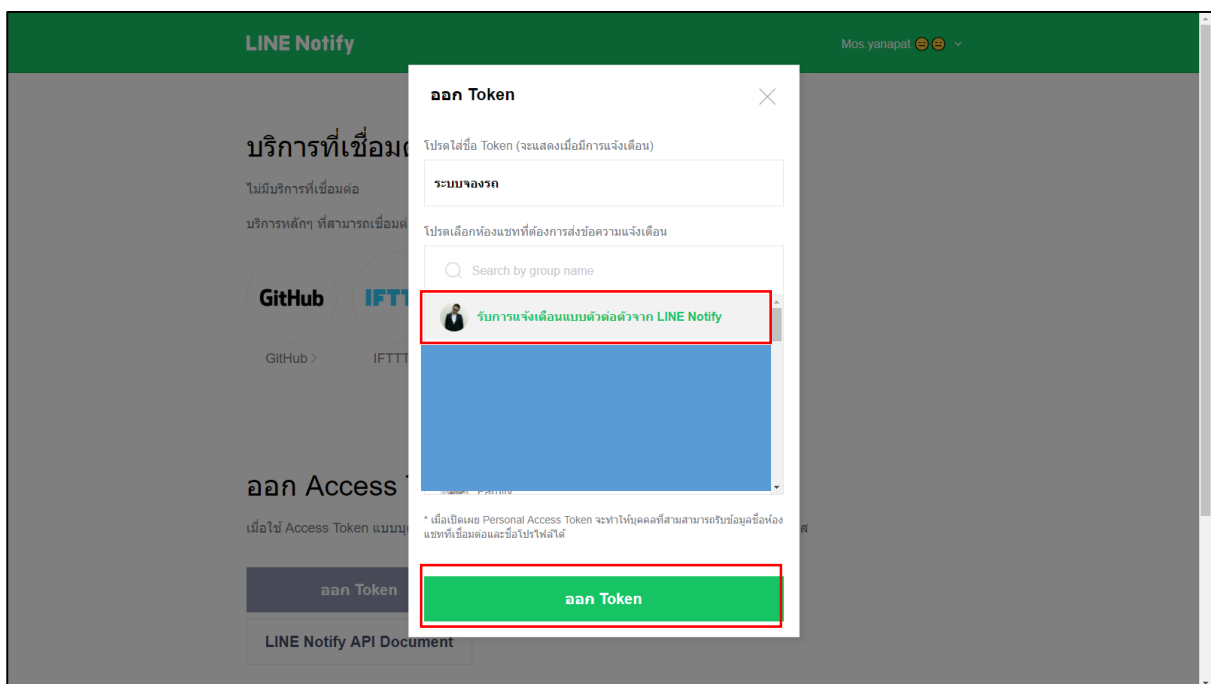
LINE Notify

Mos.yanapat 😑😑

บริการที่เชื่อมต่

ไม่มีบริการที่เชื่อมต่อ

บริการหลักๆ ที่สามารถเชื่อมต่

GitHub

IFTT

GitHub >

IFTTT

ออก Access T

เมื่อใช้ Access Token แบบบุ

ส

ออก Token

LINE Notify API Document

ออก Token

โปรดใส่ชื่อ Token (จะแสดงเมื่อมีการแจ้งเตือน)

ระบบจองรถ

โปรดเลือกห้องแชทที่ต้องการส่งข้อความแจ้งเตือน

Search by group name

รับการแจ้งเตือนแบบตัวต่อตัวจาก LINE Notify

Family

* เมื่อเปิดเผย Personal Access Token จะทำให้บุคคลที่สามสามารถรับข้อมูลชื่อห้องแชทที่เชื่อมต่อและชื่อโปรไฟล์ได้

ออก Token